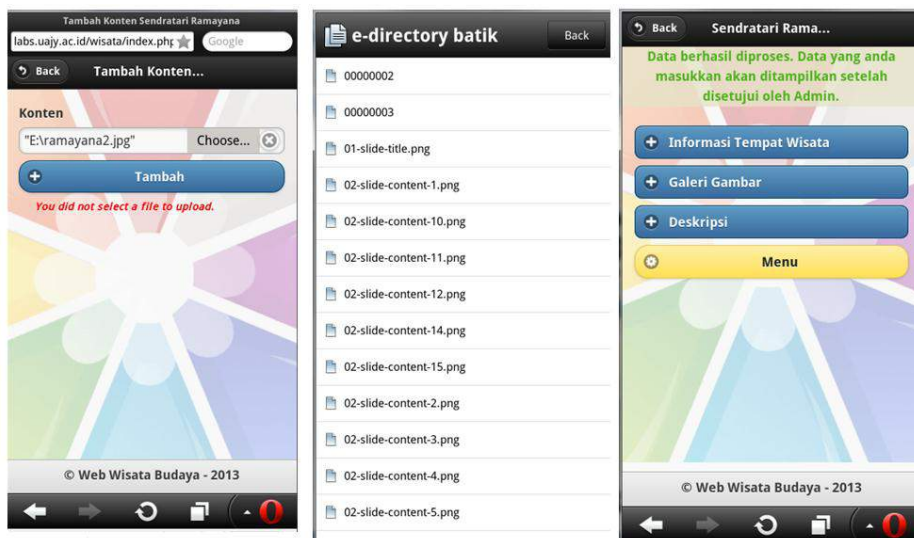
Tambah Konten Sendratari Ramayana

labs.uajy.ac.id/wisata/index.php

Google

Back

Tambah Konten...

Konten

"E:\ramayana2.jpg"

Choose...

Tambah

You did not select a file to upload.

© Web Wisata Budaya - 2013

e-directory batik

Back

00000002

00000003

01-slide-title.png

02-slide-content-1.png

02-slide-content-10.png

02-slide-content-11.png

02-slide-content-12.png

02-slide-content-14.png

02-slide-content-15.png

02-slide-content-2.png

02-slide-content-3.png

02-slide-content-4.png

02-slide-content-5.png

Back

Sendratari Rama...

Data berhasil diproses. Data yang anda masukkan akan ditampilkan setelah disetujui oleh Admin.

Informasi Tempat Wisata

Galeri Gambar

Deskripsi

Menu

© Web Wisata Budaya - 2013